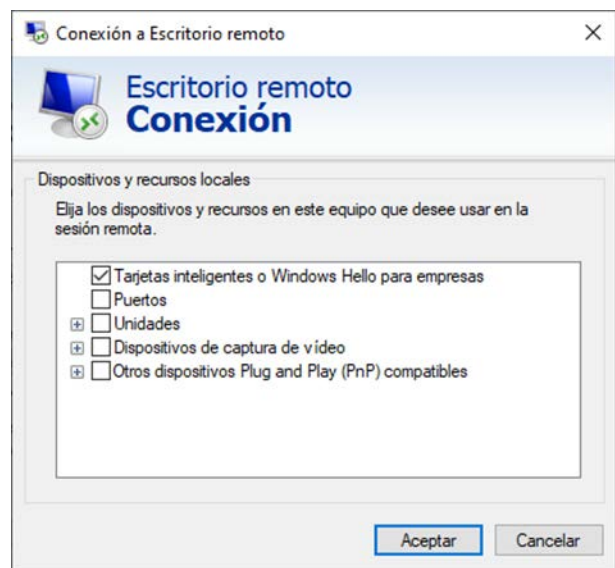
Conexión a Escritorio remoto

Escritorio remoto
Conexión

Dispositivos y recursos locales

Elija los dispositivos y recursos en este equipo que desee usar en la sesión remota.

☑ Tarjetas inteligentes o Windows Hello para empresas
☐ Puertos
☐ Unidades
☐ Dispositivos de captura de vídeo
☐ Otros dispositivos Plug and Play (PnP) compatibles

Aceptar
Cancelar